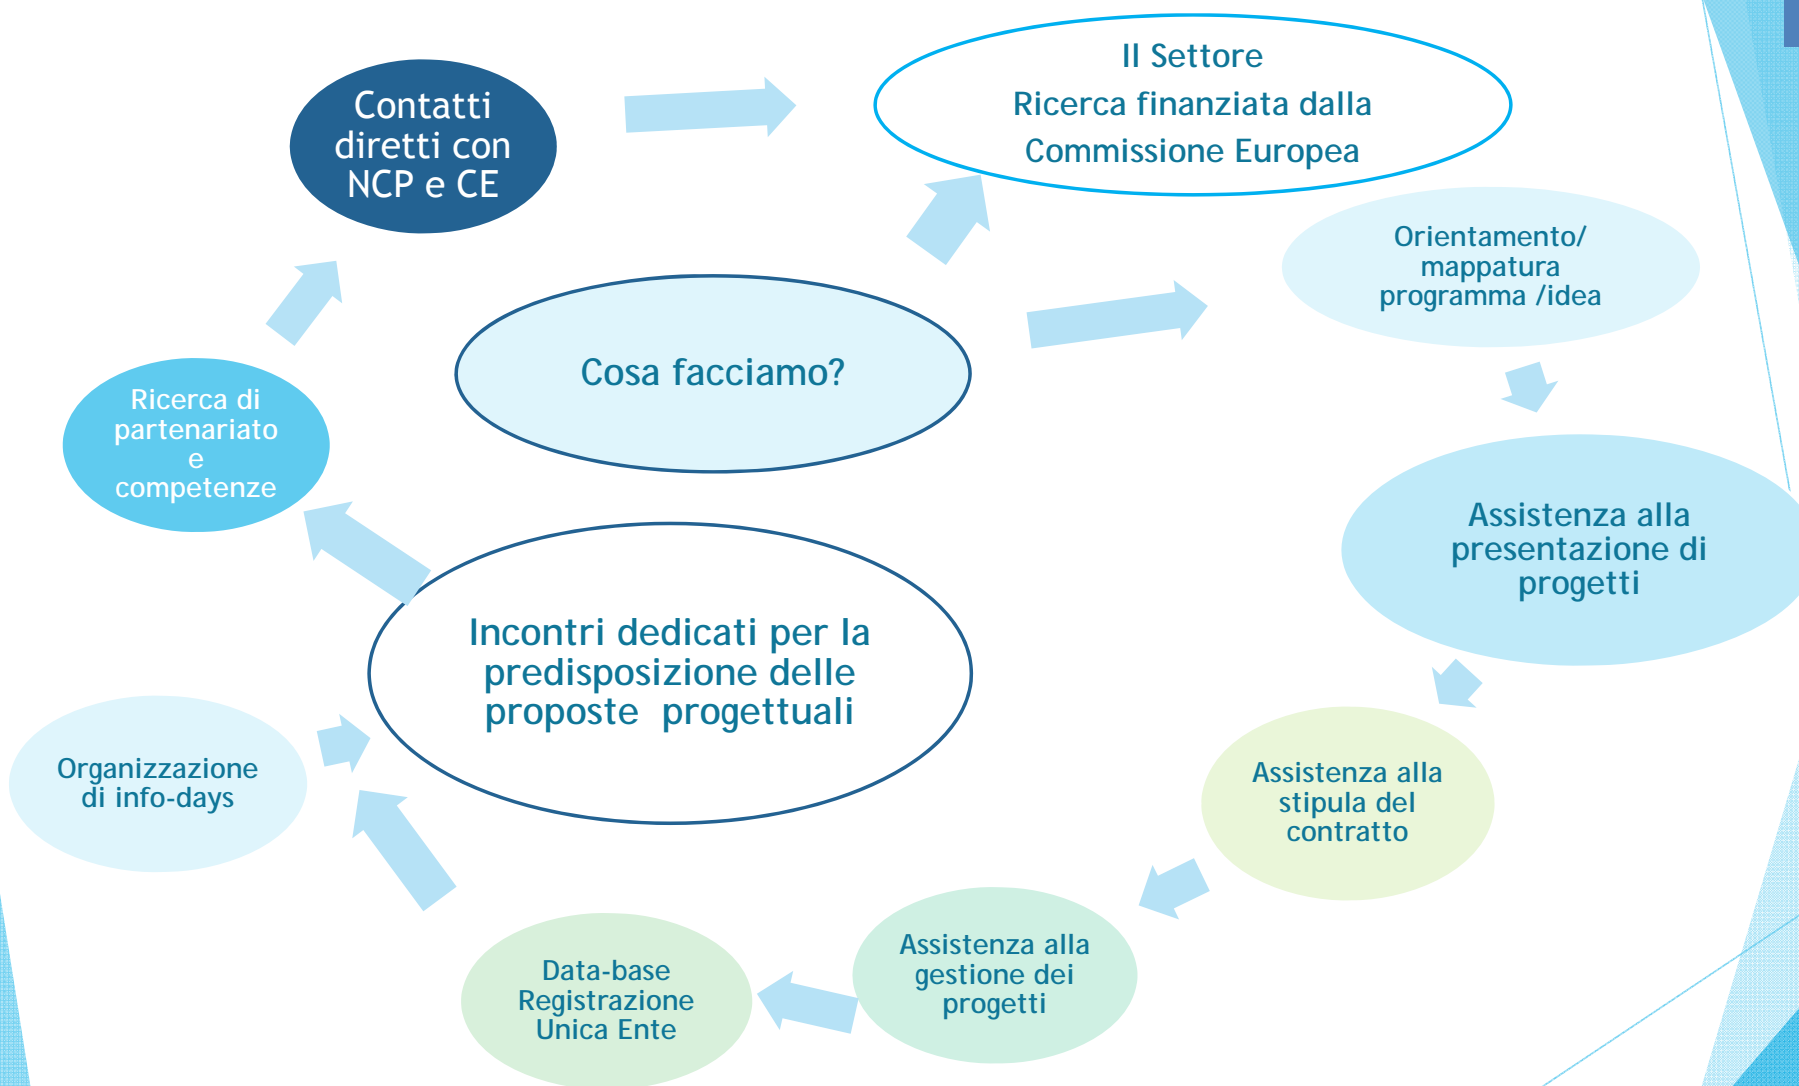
Contatti diretti con NCP e CE

Il Settore
Ricerca finanziata dalla
Commissione Europea

Orientamento/ mappatura programma /idea

Cosa facciamo?

Ricerca di partenariato e competenze

Assistenza alla presentazione di progetti

Incontri dedicati per la predisposizione delle proposte progettuali

Organizzazione di info-days

Assistenza alla stipula del contratto

Assistenza alla gestione dei progetti

Data-base Registrazione Unica Ente